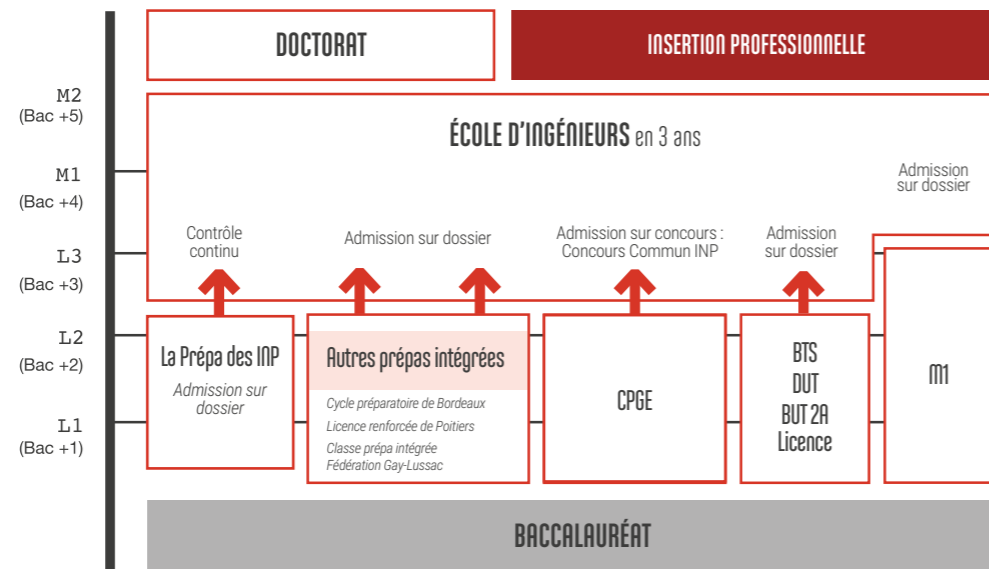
DOCTORAT

INSERTION PROFESSIONNELLE

M2
(Bac +5)

M1
(Bac +4)

L3
(Bac +3)

L2
(Bac +2)

L1
(Bac +1)

ÉCOLE D'INGÉNIEURS en 3 ans

Admission sur dossier

Contrôle continu

Admission sur dossier

Admission sur concours : Concours Commun INP

Admission sur dossier

La Prépa des INP
Admission sur dossier

Autres prépas intégrées
Cycle préparatoire de Bordeaux
Licence renforcée de Poitiers
Classe prépa intégrée Fédération Gay-Lussac

CPGE

BTS
DUT
BUT 2A
Licence

M1

BACCALAURÉAT